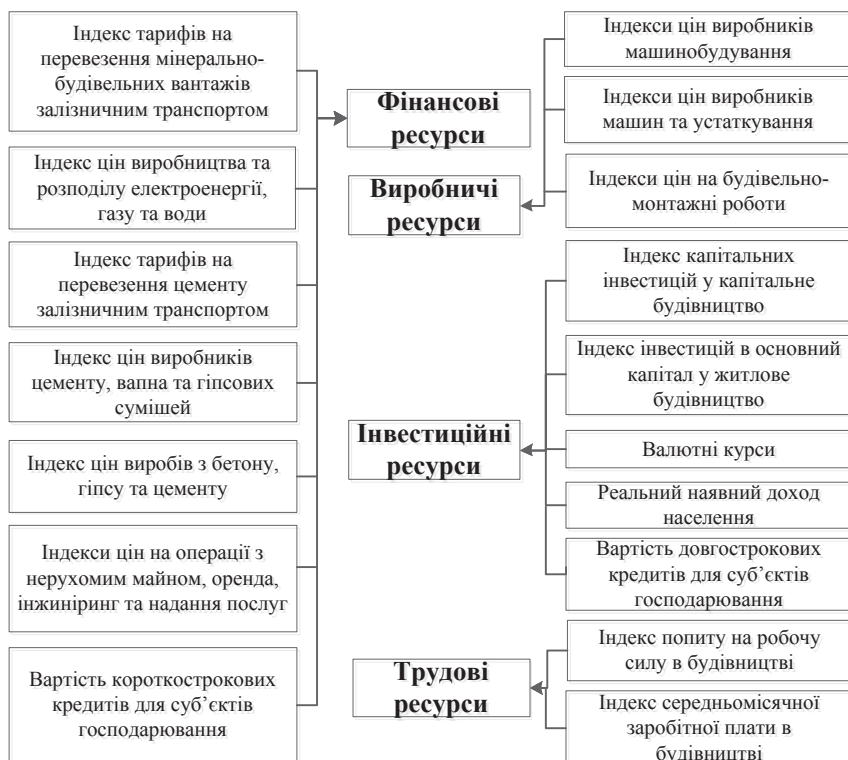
Індекс тарифів на перевезення мінерально-будівельних вантажів залізничним транспортом

Індекс цін виробництва та розподілу електроенергії, газу та води

Індекс тарифів на перевезення цементу залізничним транспортом

Індекс цін виробників цементу, вапна та гіпсових сумішей

Індекс цін виробів з бетону, гіпсу та цементу

Індекси цін на операції з нерухомим майном, оренда, інжиніринг та надання послуг

Вартість короткострокових кредитів для суб'єктів господарювання

Фінансові ресурси

Виробничі ресурси

Інвестиційні ресурси

Трудові ресурси

Індекси цін виробників машинобудування

Індекси цін виробників машин та устаткування

Індекси цін на будівельно-монтажні роботи

Індекс капітальних інвестицій у капітальне будівництво

Індекс інвестицій в основний капітал у житлове будівництво

Валютні курси

Реальний наявний доход населення

Вартість довгострокових кредитів для суб'єктів господарювання

Індекс попиту на робочу силу в будівництві

Індекс середньомісячної заробітної плати в будівництві